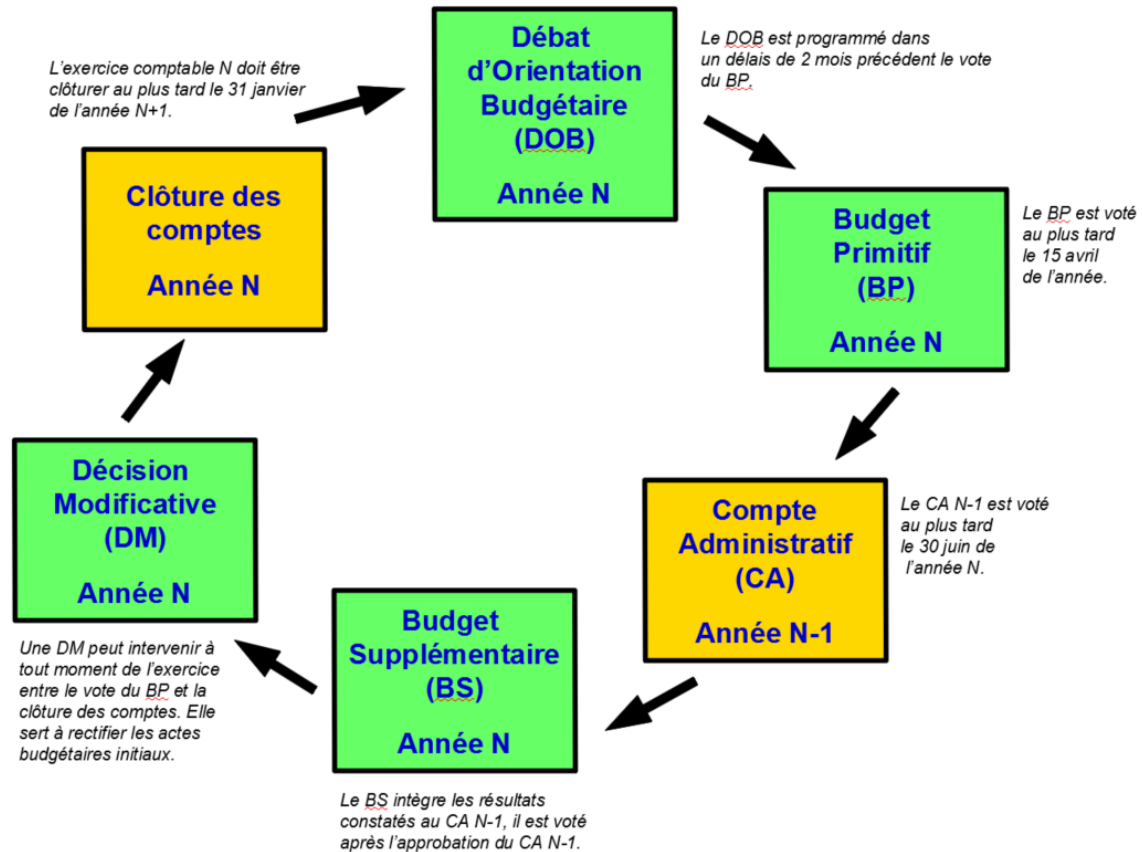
L'exercice comptable N doit être clôturer au plus tard le 31 janvier de l'année N+1.

Débat d'Orientation Budgétaire (DOB)

Année N

Le DOB est programmé dans un délais de 2 mois précédent le vote du BP.

Clôture des comptes

Année N

Budget Primitif (BP)

Année N

Le BP est voté au plus tard le 15 avril de l'année.

Décision Modificative (DM)

Année N

Compte Administratif (CA)

Année N-1

Le CA N-1 est voté au plus tard le 30 juin de l'année N.

Une DM peut intervenir à tout moment de l'exercice entre le vote du BP et la clôture des comptes. Elle sert à rectifier les actes budgétaires initiaux.

Budget Supplémentaire (BS)

Année N

Le BS intègre les résultats constatés au CA N-1, il est voté après l'approbation du CA N-1.